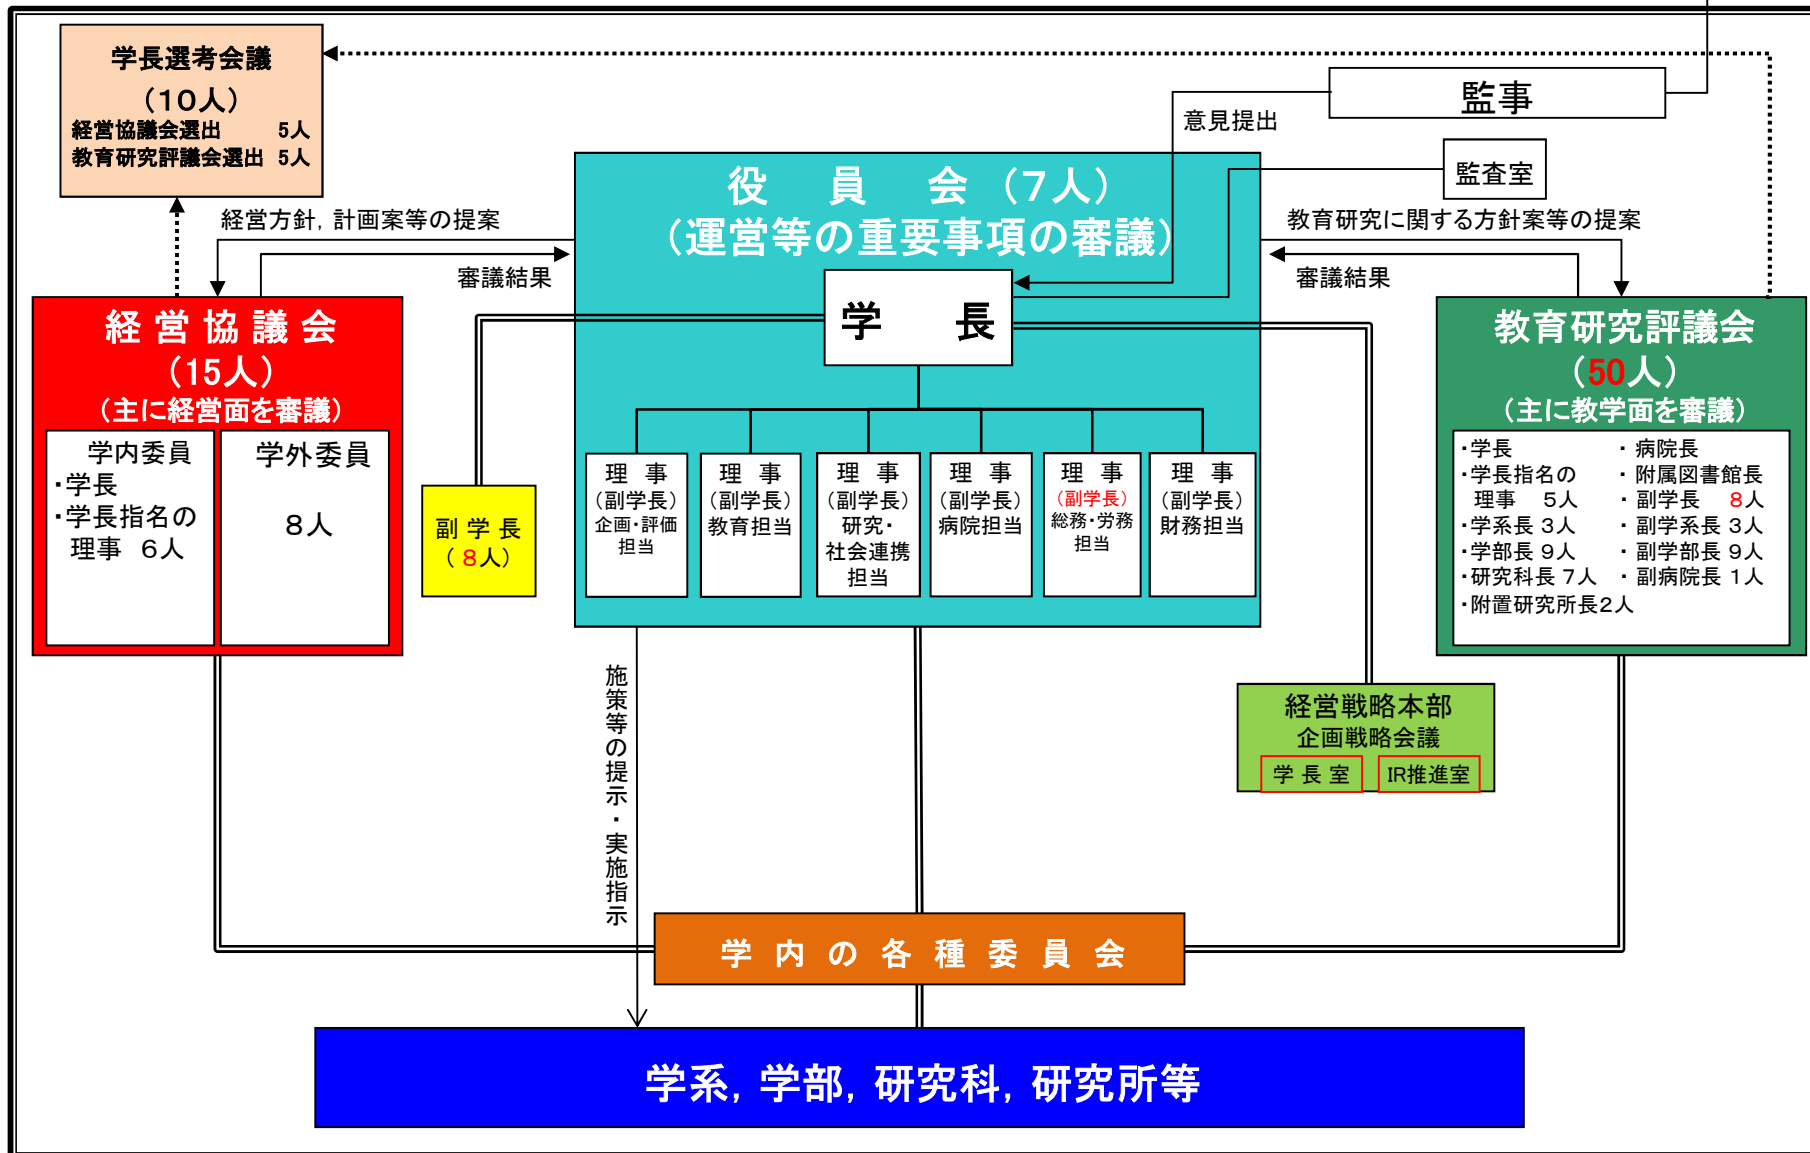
学長選考会議
（10人）
経営協議会選出　　5人
教育研究評議会選出　5人

監事

意見提出

監査室

役　員　会（7人）
（運営等の重要事項の審議）

経営方針，計画案等の提案

審議結果

教育研究に関する方針案等の提案

審議結果

学　長

経 営 協 議 会
（15人）
（主に経営面を審議）

| 学内委員 | 学外委員 |
|---|---|
| ･学長<br>･学長指名の理事　6人 | 8人 |

副 学 長
（8人）

理　事
（副学長）
企画･評価担当

理　事
（副学長）
教育担当

理　事
（副学長）
研究･
社会連携
担当

理　事
（副学長）
病院担当

理　事
（副学長）
総務･労務
担当

理　事
（副学長）
財務担当

教育研究評議会
（50人）
（主に教学面を審議）

･学長
･学長指名の理事　5人
･学系長 3人
･学部長 9人
･研究科長 7人
･附置研究所長2人

・病院長
・附属図書館長
・副学長　8人
・副学系長 3人
・副学部長 9人
・副病院長 1人

施策等の提示・実施指示

経営戦略本部
企画戦略会議
学 長 室　IR推進室

学 内 の 各 種 委 員 会

学系，学部，研究科，研究所等